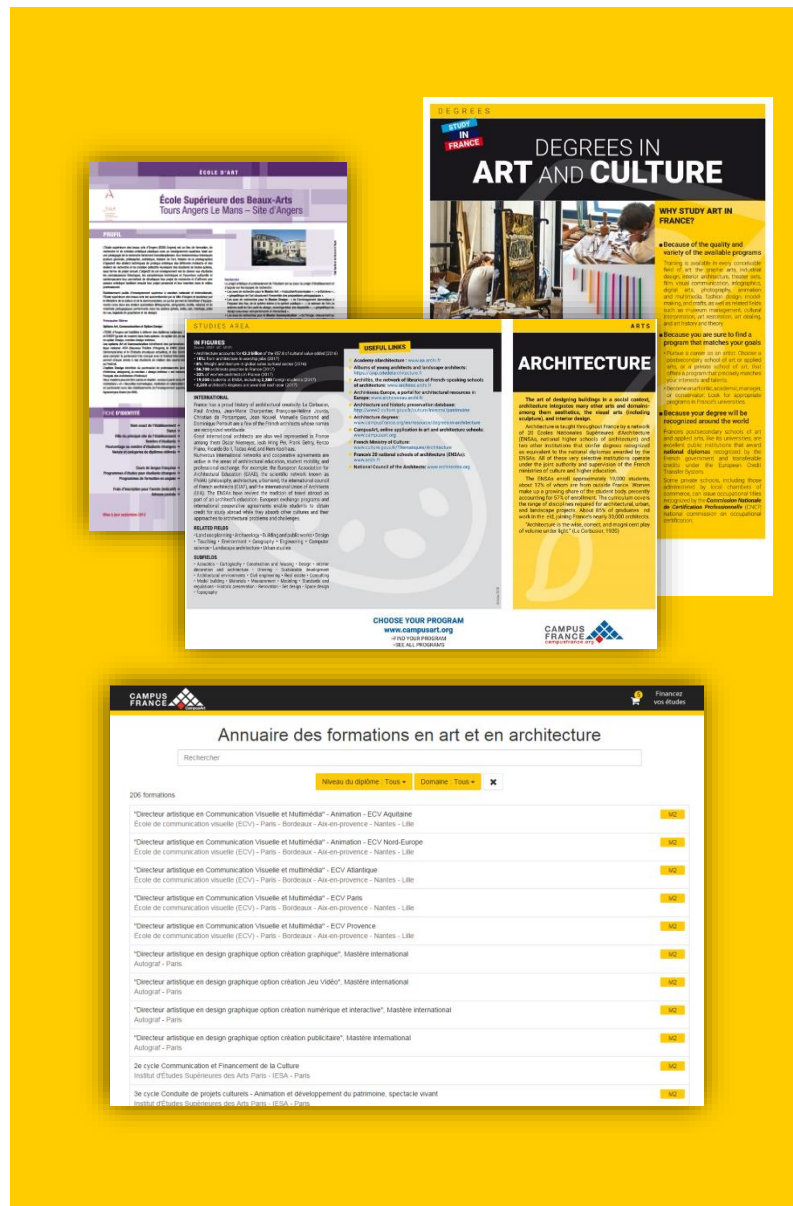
ÉCOLE D'ART

École Supérieure des Beaux-Arts
Tours Angers Le Mans – Site d'Angers

PROFIL

FICHE D'IDENTITÉ

DEGREES

STUDY IN FRANCE

DEGREES IN
ART AND CULTURE

WHY STUDY ART IN FRANCE?

Because of the quality and variety of the available programs

Because you are sure to find a program that matches your goals

Because your degree will be recognized around the world

STUDIES AREA

IN FIGURES

INTERNATIONAL

RELATED FIELDS

SUBFIELDS

USEFUL LINKS

ARTS

ARCHITECTURE

The art of designing buildings in a social context, architecture integrates many other arts and domains.

"Architecture is the wise, correct, and magnificent play of volumes under light." (Le Corbusier, 1920)

CHOOSE YOUR PROGRAM
www.campusart.org
> FIND YOUR PROGRAM
> SEE ALL PROGRAMS

CAMPUS FRANCE
campusfrance.org

CAMPUS FRANCE

Financez vos études

Annuaire des formations en art et en architecture

Rechercher

Niveau du diplôme : Tous ▾ Domaine : Tous ▾ ✖

206 formations

"Directeur artistique en Communication Visuelle et Multimédia" - Animation - ECV Aquitaine
École de communication visuelle (ECV) - Paris - Bordeaux - Aix-en-provence - Nantes - Lille
M2

"Directeur artistique en Communication Visuelle et Multimédia" - Animation - ECV Nord-Europe
École de communication visuelle (ECV) - Paris - Bordeaux - Aix-en-provence - Nantes - Lille
M2

"Directeur artistique en Communication Visuelle et multimédia" - ECV Atlantique
École de communication visuelle (ECV) - Paris - Bordeaux - Aix-en-provence - Nantes - Lille
M2

"Directeur artistique en Communication Visuelle et Multimédia" - ECV Paris
École de communication visuelle (ECV) - Paris - Bordeaux - Aix-en-provence - Nantes - Lille
M2

"Directeur artistique en Communication Visuelle et Multimédia" - ECV Provence
École de communication visuelle (ECV) - Paris - Bordeaux - Aix-en-provence - Nantes - Lille
M2

"Directeur artistique en design graphique option création graphique", Mastère international
Autograf - Paris
M2

"Directeur artistique en design graphique option création Jeu Vidéo", Mastère international
Autograf - Paris
M2

"Directeur artistique en design graphique option création numérique et interactive", Mastère international
Autograf - Paris
M2

"Directeur artistique en design graphique option création publicitaire", Mastère international
Autograf - Paris
M2

2e cycle Communication et Financement de la Culture
Institut d'Etudes Supérieures des Arts Paris - IESA - Paris
M2

3e cycle Conduite de projets culturels - Animation et développement du patrimoine, spectacle vivant
Institut d'Etudes Supérieures des Arts Paris - IESA - Paris
M2